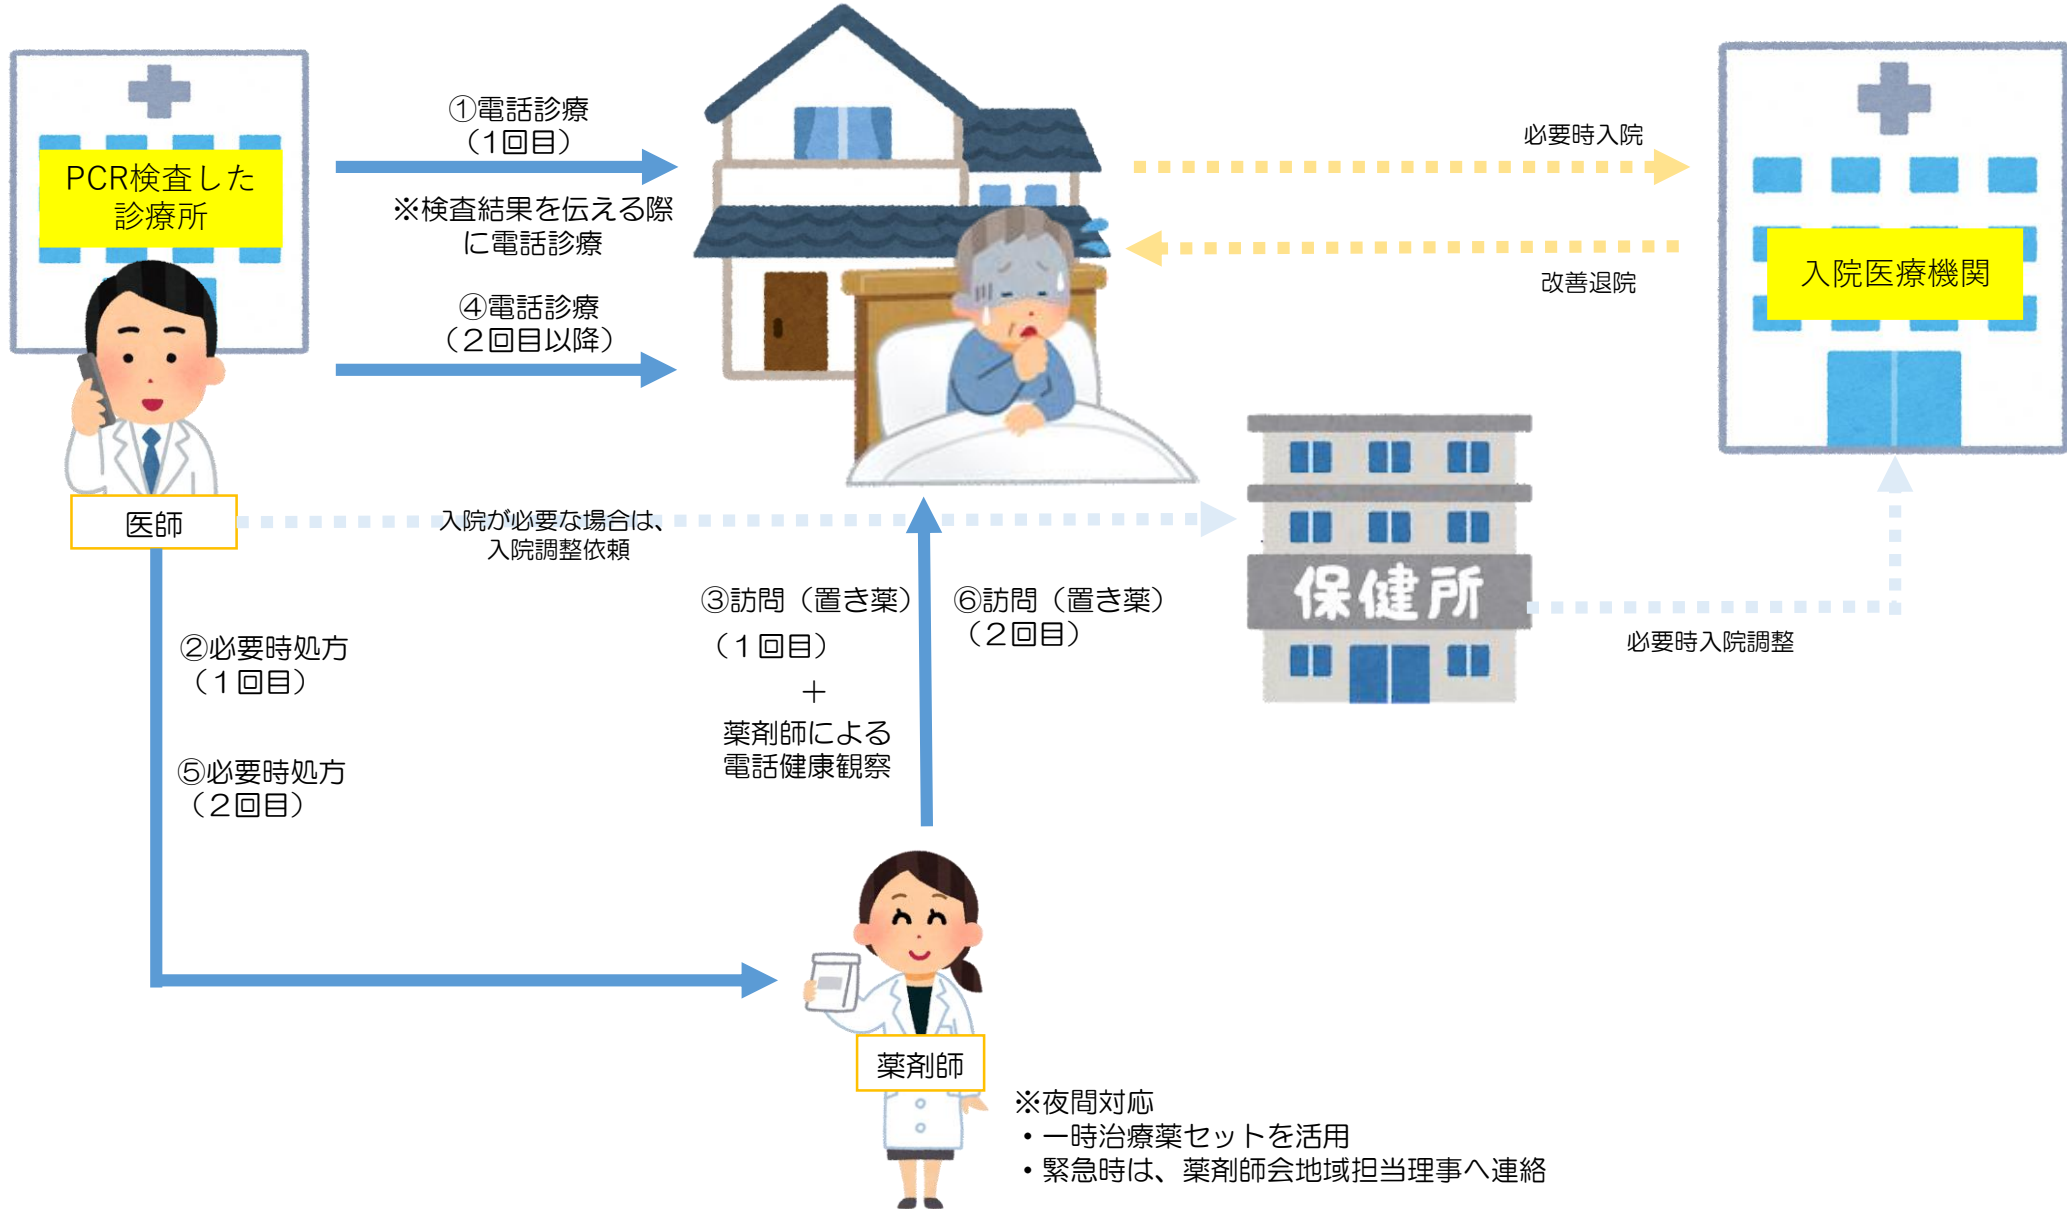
PCR検査した診療所

①電話診療（1回目）

※検査結果を伝える際に電話診療

④電話診療（２回目以降）

必要時入院

改善退院

入院医療機関

医師

入院が必要な場合は、入院調整依頼

保健所

必要時入院調整

②必要時処方（１回目）

⑤必要時処方（２回目）

③訪問（置き薬）（１回目）
＋
薬剤師による電話健康観察

⑥訪問（置き薬）（２回目）

薬剤師

※夜間対応
・一時治療薬セットを活用
・緊急時は、薬剤師会地域担当理事へ連絡